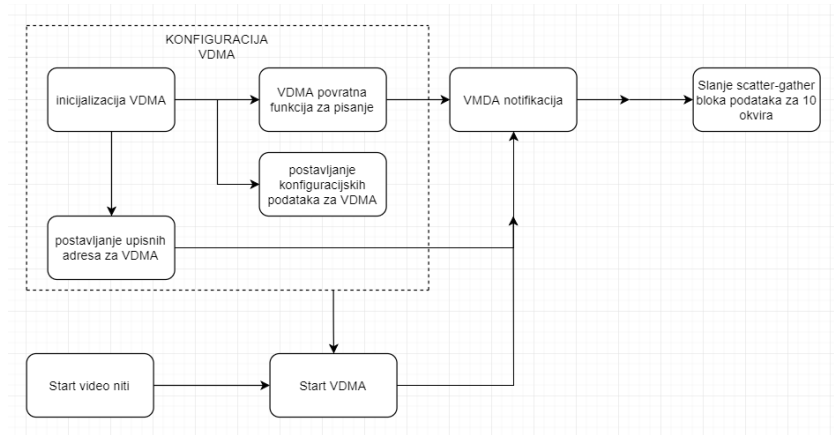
KONFIGURACIJA VDMA

inicijalizacija VDMA

VDMA povratna funkcija za pisanje

postavljanje konfiguracijskih podataka za VDMA

postavljanje upisnih adresa za VDMA

VMDA notifikacija

Slanje scatter-gather bloka podataka za 10 okvira

Start video niti

Start VDMA